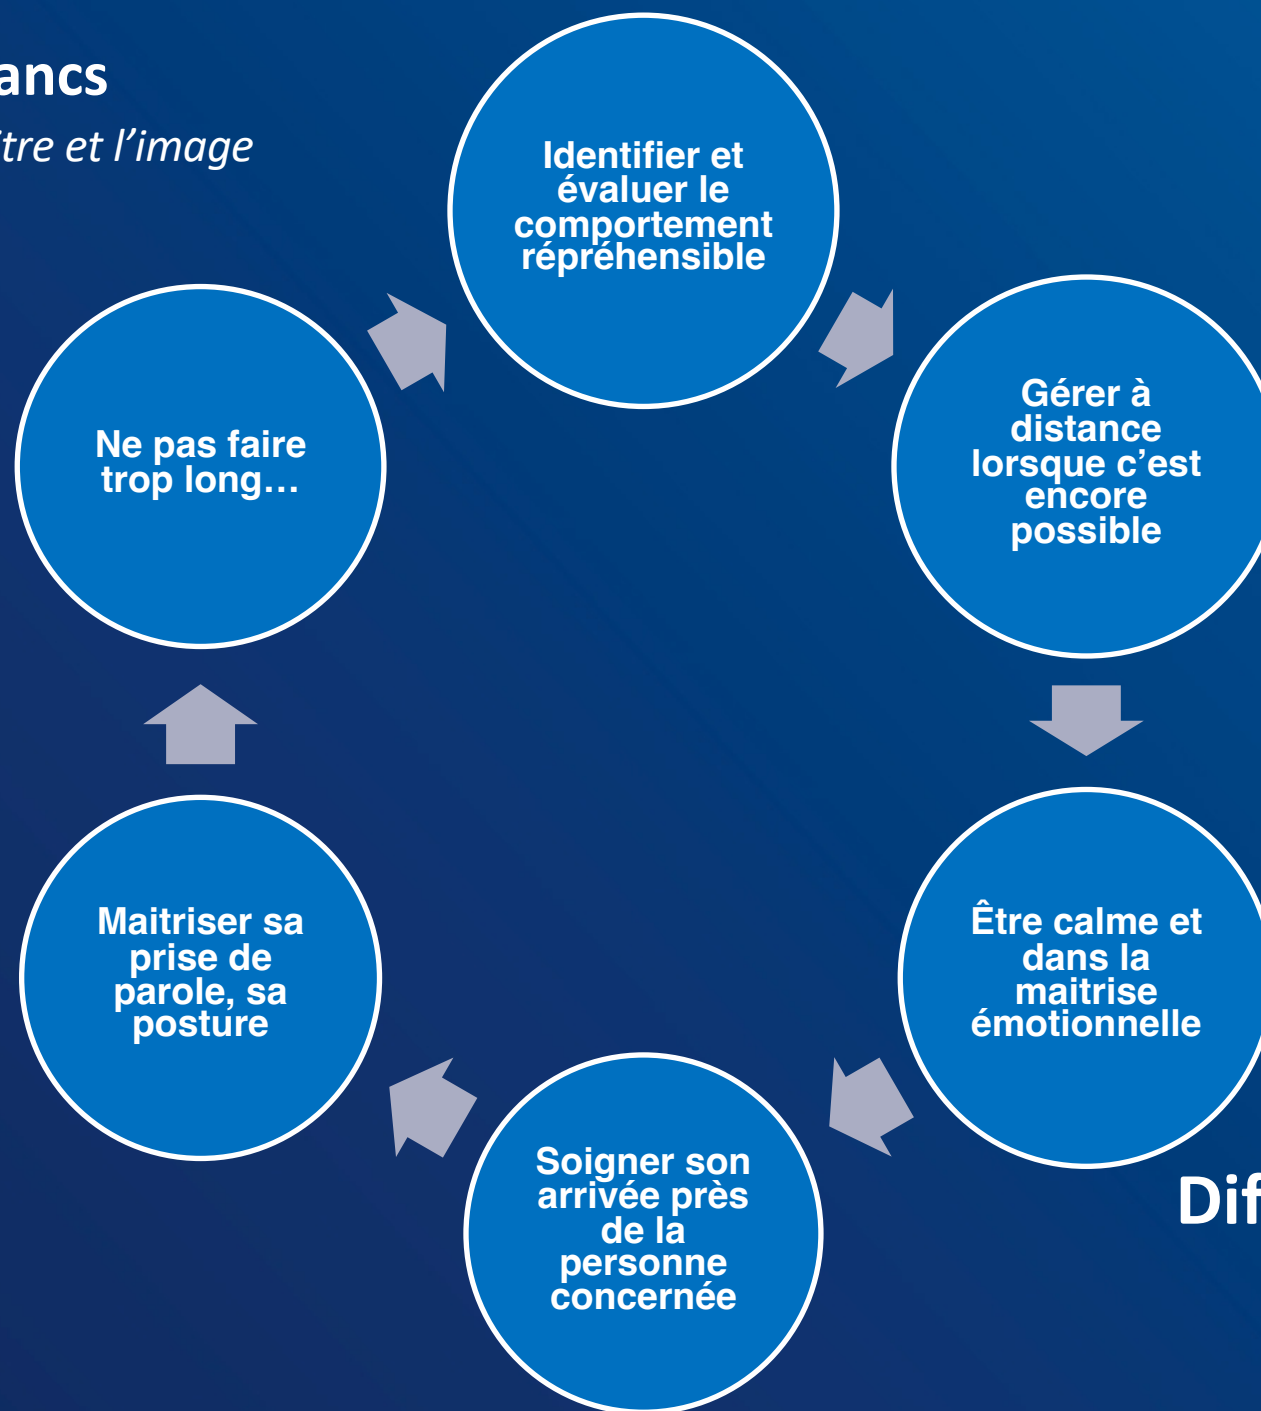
ancs

ître et l'image

Identifier et évaluer le comportement répréhensible

Gérer à distance lorsque c'est encore possible

Être calme et dans la maitrise émotionnelle

Soigner son arrivée près de la personne concernée

Maitriser sa prise de parole, sa posture

Ne pas faire trop long…

Dif